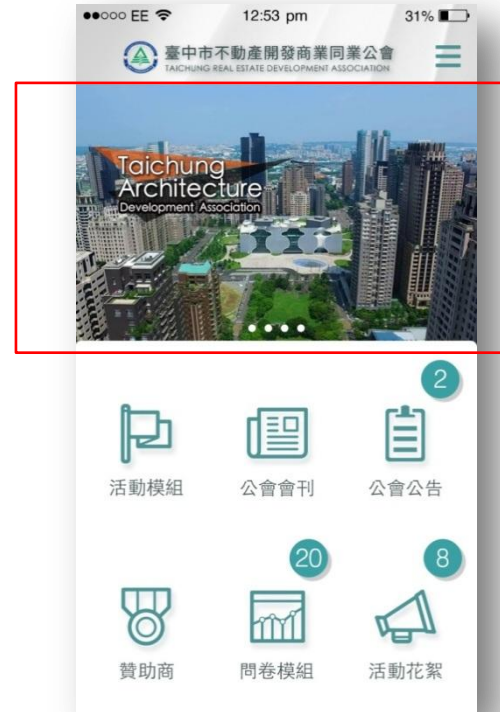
●●○○○ EE 12:53 pm 31%

臺中市不動產開發商業同業公會
TAICHUNG REAL ESTATE DEVELOPMENT ASSOCIATION

Taichung
Architecture
Development Association

2

活動模組

公會會刊

公會公告

20

8

贊助商

問卷模組

活動花絮